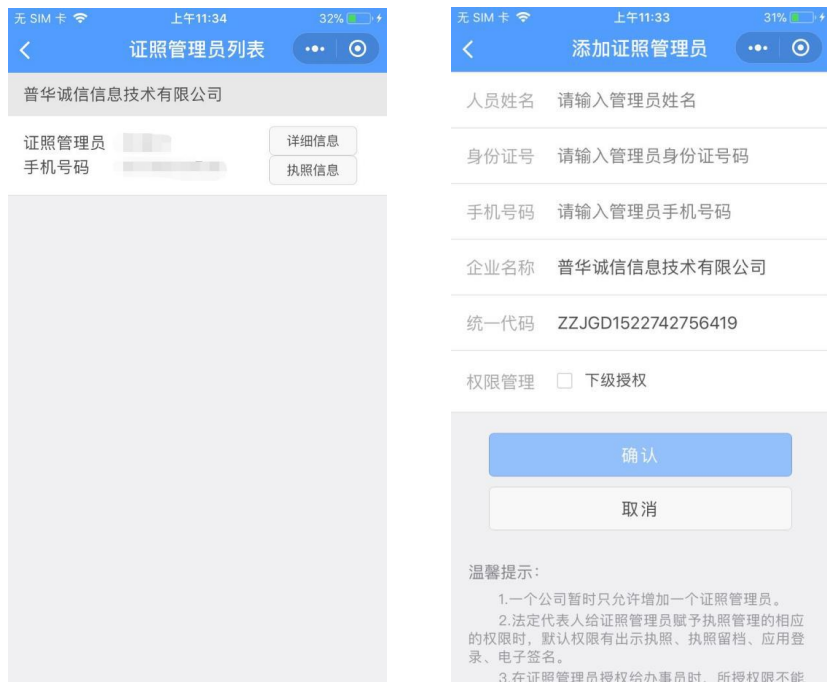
无 SIM 卡 上午11:34 32%

证照管理员列表

普华诚信信息技术有限公司

证照管理员 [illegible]
手机号码 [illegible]

详细信息
执照信息

无 SIM 卡 上午11:33 31%

添加证照管理员

人员姓名 请输入管理员姓名

身份证号 请输入管理员身份证号码

手机号码 请输入管理员手机号码

企业名称 普华诚信信息技术有限公司

统一代码 ZZJGD1522742756419

权限管理 下级授权

确认

取消

温馨提示:

1.一个公司暂时只允许增加一个证照管理员。

2.法定代表人给证照管理员赋予执照管理的相应的权限时，默认权限有出示执照、执照留档、应用登录、电子签名。

3.在证照管理员授权给办事员时，所授权限不能 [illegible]